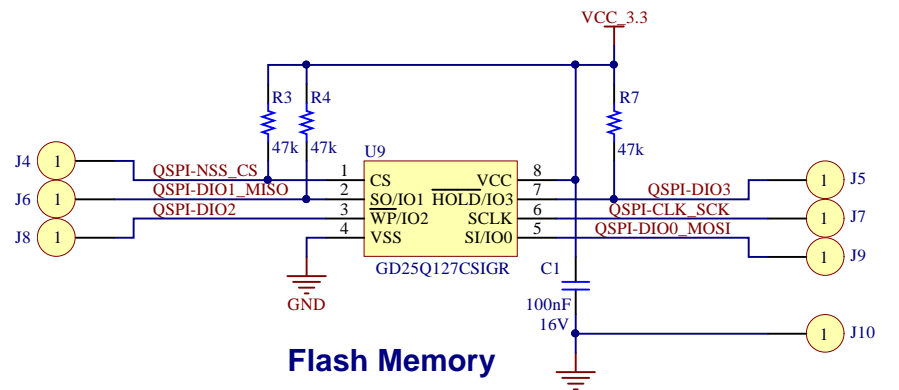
VCC_3.3

R3
R4
R7
47k
47k
47k

U9

J4
1
QSPI-NSS_CS
1
CS
VCC
8

J6
1
QSPI-DIO1_MISO
2
SO/IO1
HOLD/IO3
7
QSPI-DIO3
1
J5

J8
1
QSPI-DIO2
3
WP/IO2
SCLK
6
QSPI-CLK_SCK
1
J7

4
VSS
SI/IO0
5
QSPI-DIO0_MOSI
1
J9

GD25Q127CSIGR
C1

GND

100nF
16V
1
J10

Flash Memory